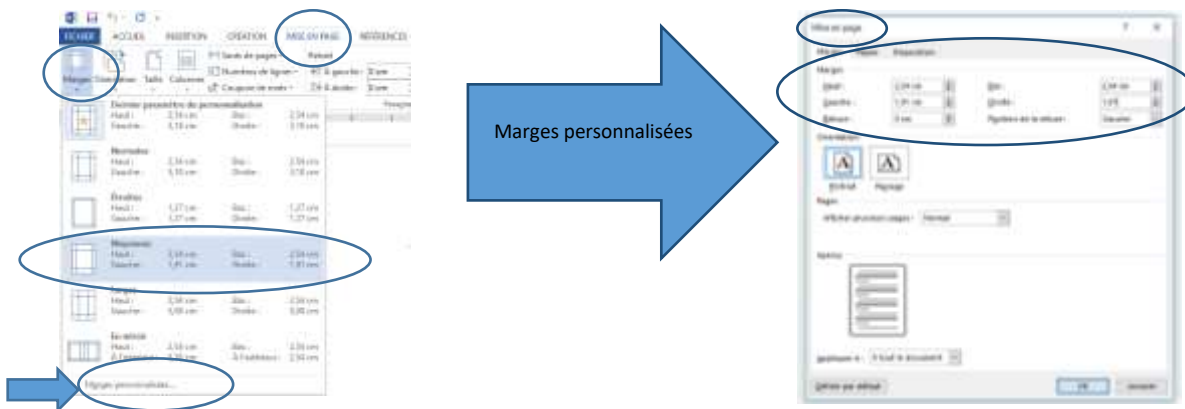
FICHIER ACCUEIL INSERTION CRÉATION MISE EN PAGE RÉFÉRENCES

Marges Orientation Taille Colonnes

Sauts de pages

Numéros de lignes

Coupure de mots

Retrait

À gauche : 0 cm

À droite : 0 cm

Dernier paramètre de personnalisation

Haut : 2,54 cm Bas : 2,54 cm

Gauche : 3,18 cm Droite : 3,18 cm

Normales

Haut : 2,54 cm Bas : 2,54 cm

Gauche : 3,18 cm Droite : 3,18 cm

Étroites

Haut : 1,27 cm Bas : 1,27 cm

Gauche : 1,27 cm Droite : 1,27 cm

Moyennes

Haut : 2,54 cm Bas : 2,54 cm

Gauche : 1,91 cm Droite : 1,91 cm

Larges

Haut : 2,54 cm Bas : 2,54 cm

Gauche : 5,08 cm Droite : 5,08 cm

En miroir

Haut : 2,54 cm Bas : 2,54 cm

À l'intérieur : 3,18 cm À l'extérieur : 2,54 cm

Marges personnalisées...

Marges personnalisées

Mise en page

Marges Papier Disposition

Marges

Haut : 2,54 cm Bas : 2,54 cm

Gauche : 1,91 cm Droite : 1,91

Reliure : 0 cm Position de la reliure : Gauche

Orientation

Portrait Paysage

Pages

Afficher plusieurs pages : Normal

Aperçu

Appliquer à : À tout le document

Définir par défaut OK Annuler